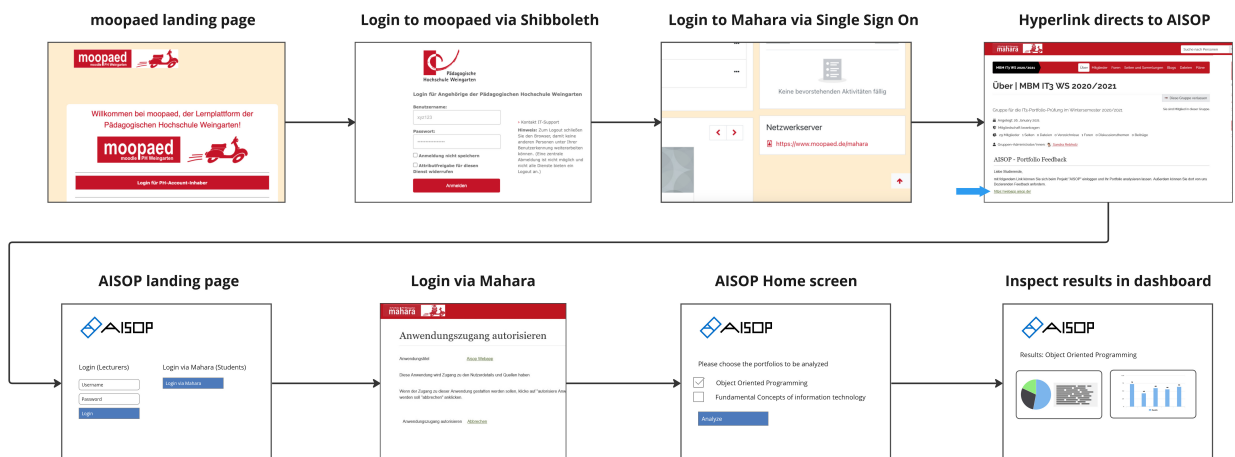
moopaed landing page

moopaed

Willkommen bei moopaed, der Lernplattform der Pädagogischen Hochschule Weingarten!

moopaed

Login für PH-Account-Inhaber

Login to moopaed via Shibboleth

Pädagogische Hochschule Weingarten

Login für Angehörige der Pädagogischen Hochschule Weingarten

Benutzername:

Passwort:

Anmeldung nicht speichern

Attributfreigabe für diesen Dienst widerrufen

Anmelden

Login to Mahara via Single Sign On

Keine bevorstehenden Aktivitäten fällig

Netzwerkserver

https://www.moopaed.de/mahara

Hyperlink directs to AISOP

mahara

MBM IT3 WS 2020/2021

Über | MBM IT3 WS 2020/2021

AISOP - Portfolio Feedback

AISOP landing page

AISOP

Login (Lecturers)

Username

Password

Login

Login via Mahara (Students)

Login via Mahara

Login via Mahara

mahara

Anwendungszugang autorisieren

Anwendungsgebiet

Diese Anwendung wird Zugang zu den Nutzerdaten und Quellen haben:

Anwendungszugang autorisieren

Abbrechen

AISOP Home screen

AISOP

Please choose the portfolios to be analyzed

Object Oriented Programming

Fundamental Concepts of information technology

Analyze

Inspect results in dashboard

AISOP

Results: Object Oriented Programming